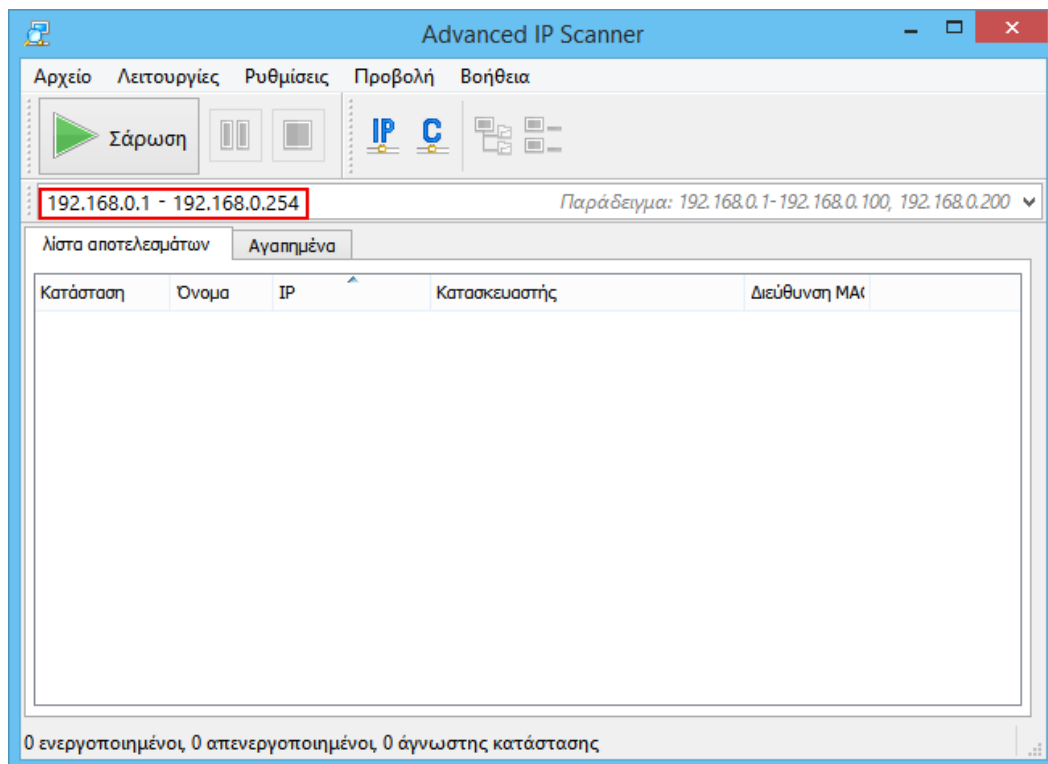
Advanced IP Scanner

Αρχείο Λειτουργίες Ρυθμίσεις Προβολή Βοήθεια

Σάρωση

IP C

192.168.0.1 - 192.168.0.254

Παράδειγμα: 192.168.0.1-192.168.0.100, 192.168.0.200

Λίστα αποτελεσμάτων Αγαπημένα

| Κατάσταση | Όνομα | IP | Κατασκευαστής | Διεύθυνση MAC |
|---|---|---|---|---|

0 ενεργοποιημένοι, 0 απενεργοποιημένοι, 0 άγνωστης κατάστασης